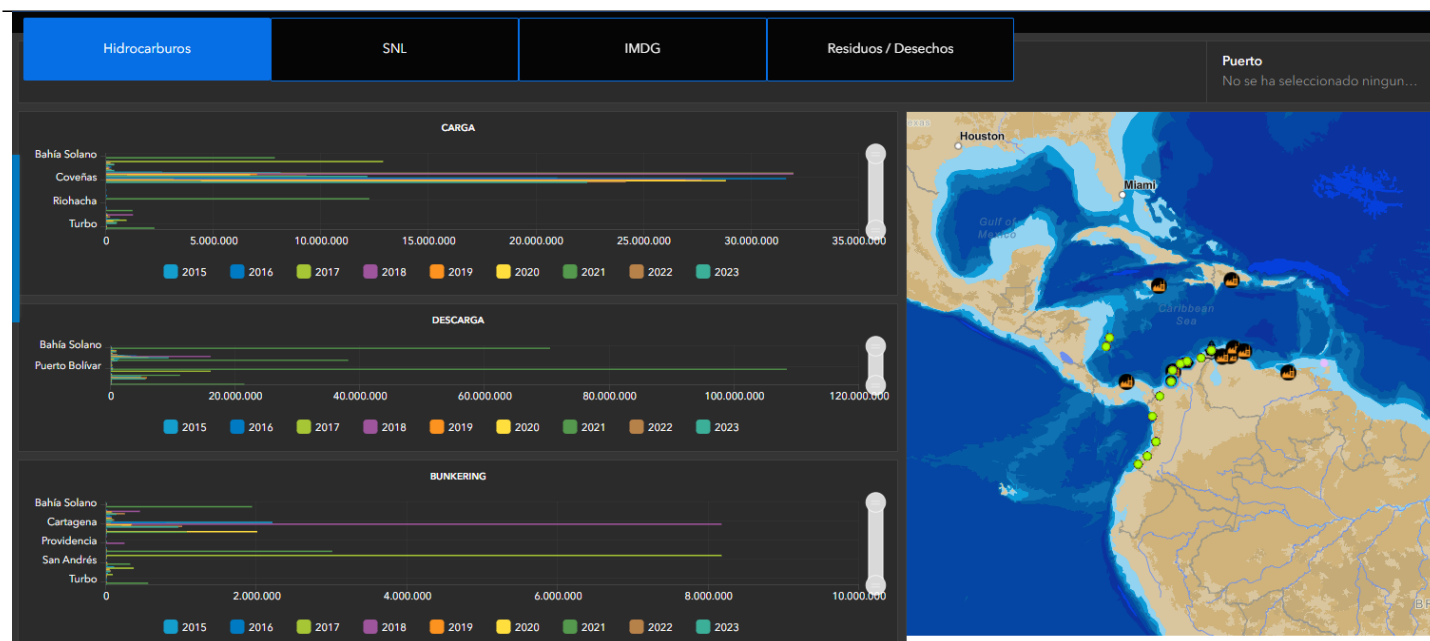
Hidrocarburos | SNL | IMDG | Residuos / Desechos

Puerto
No se ha seleccionado ningun...

CARGA

Bahía Solano
Coveñas
Riohacha
Turbo

0 5.000.000 10.000.000 15.000.000 20.000.000 25.000.000 30.000.000 35.000.000

2015 2016 2017 2018 2019 2020 2021 2022 2023

DESCARGA

Bahía Solano
Puerto Bolívar

0 20.000.000 40.000.000 60.000.000 80.000.000 100.000.000 120.000.000

2015 2016 2017 2018 2019 2020 2021 2022 2023

BUNKERING

Bahía Solano
Cartagena
Providencia
San Andrés
Turbo

0 2.000.000 4.000.000 6.000.000 8.000.000 10.000.000

2015 2016 2017 2018 2019 2020 2021 2022 2023

Houston
Miami
Gulf of Mexico
Caribbean Sea